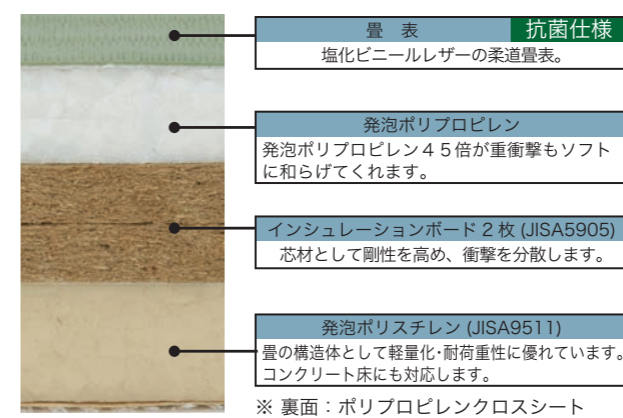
畳 表 抗菌仕様
塩化ビニールレザーの柔道畳表。

発泡ポリプロピレン
発泡ポリプロピレン４５倍が重衝撃もソフトに和らげてくれます。

インシュレーションボード２枚 (JISA5905)
芯材として剛性を高め、衝撃を分散します。

発泡ポリスチレン (JISA9511)
畳の構造体として軽量化･耐荷重性に優れています。コンクリート床にも対応します。

※ 裏面：ポリプロピレンクロスシート